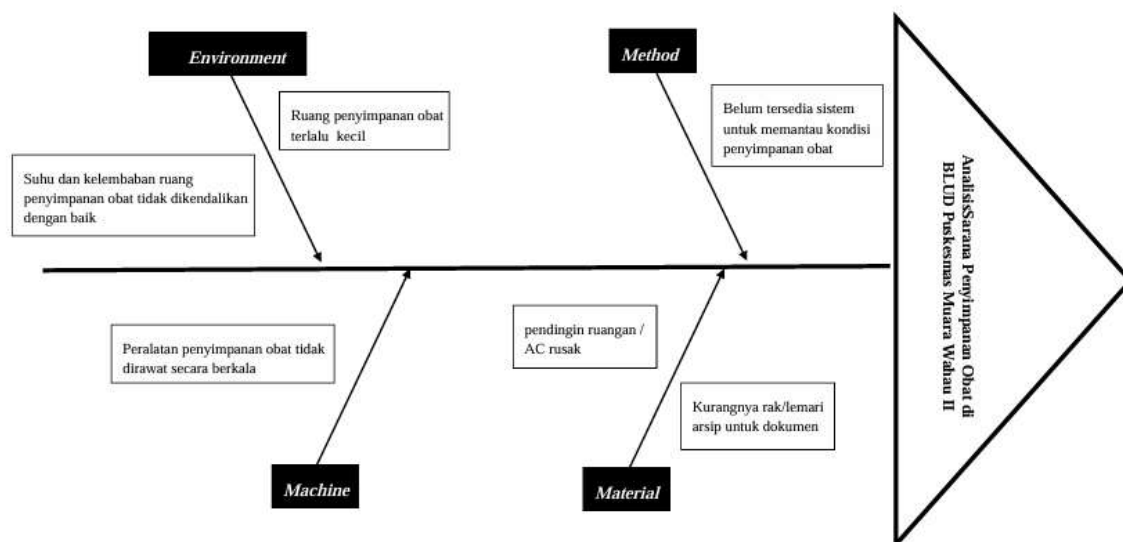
Environment

Ruang penyimpanan obat terlalu kecil

Suhu dan kelembaban ruang penyimpanan obat tidak dikendalikan dengan baik

Method

Belum tersedia sistem untuk memantau kondisi penyimpanan obat

AnalisisSarana Penyimpanan Obat di BLUD Puskesmas Muara Wahau II

Peralatan penyimpanan obat tidak dirawat secara berkala

pendingin ruangan / AC rusak

Kurangnya rak/lemari arsip untuk dokumen

Machine

Material